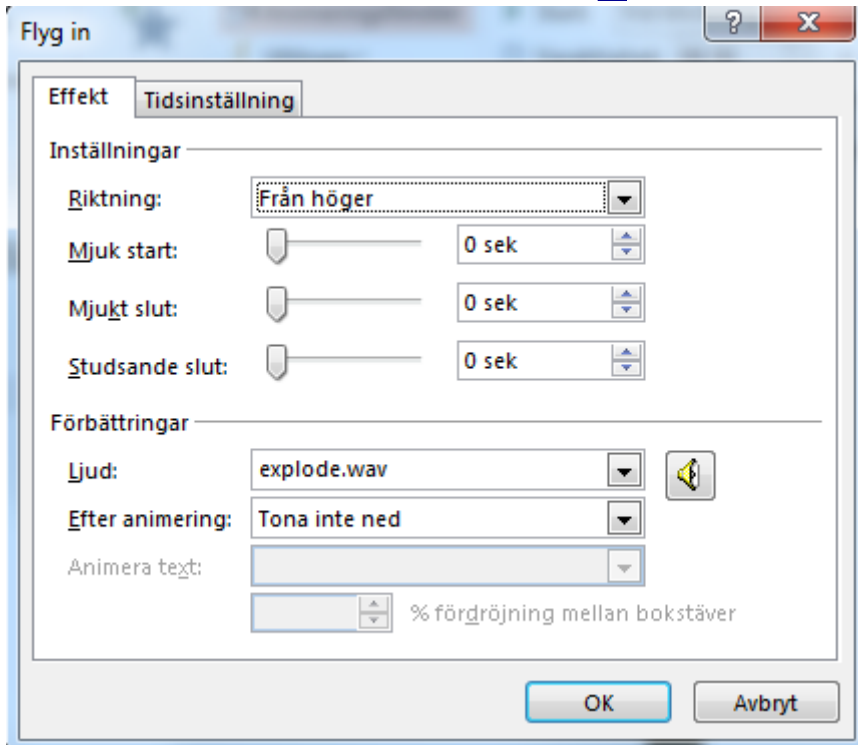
Flyg in

?

X

Effekt

Tidsinställning

Inställningar

Riktning:

Från höger

Mjuk start:

0 sek

Mjukt slut:

0 sek

Studsande slut:

0 sek

Förbättringar

Ljud:

explode.wav

Efter animering:

Tona inte ned

Animera text:

% fördröjning mellan bokstäver

OK

Avbryt